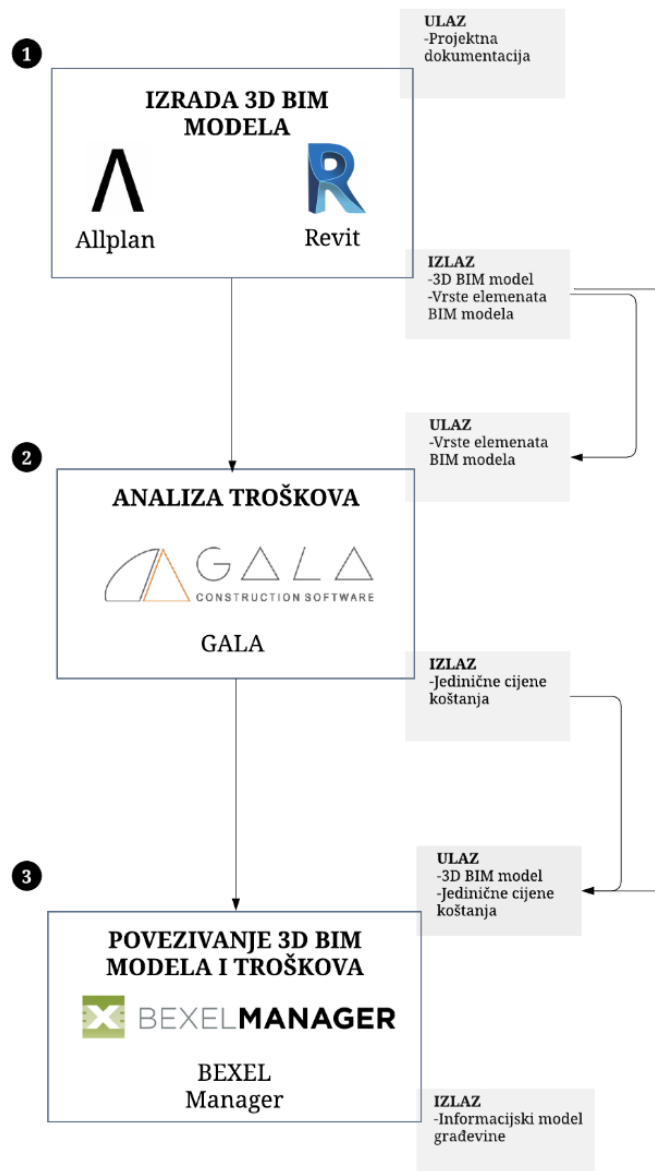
1

ULAZ
-Projektna dokumentacija

IZRADA 3D BIM MODELA

Allplan

Revit

IZLAZ
-3D BIM model
-Vrste elemenata BIM modela

ULAZ
-Vrste elemenata BIM modela

2

ANALIZA TROŠKOVA

GALA
CONSTRUCTION SOFTWARE

GALA

IZLAZ
-Jedinične cijene koštanja

ULAZ
-3D BIM model
-Jedinične cijene koštanja

3

POVEZIVANJE 3D BIM MODELA I TROŠKOVA

BEXELMANAGER

BEXEL Manager

IZLAZ
-Informacijski model građevine